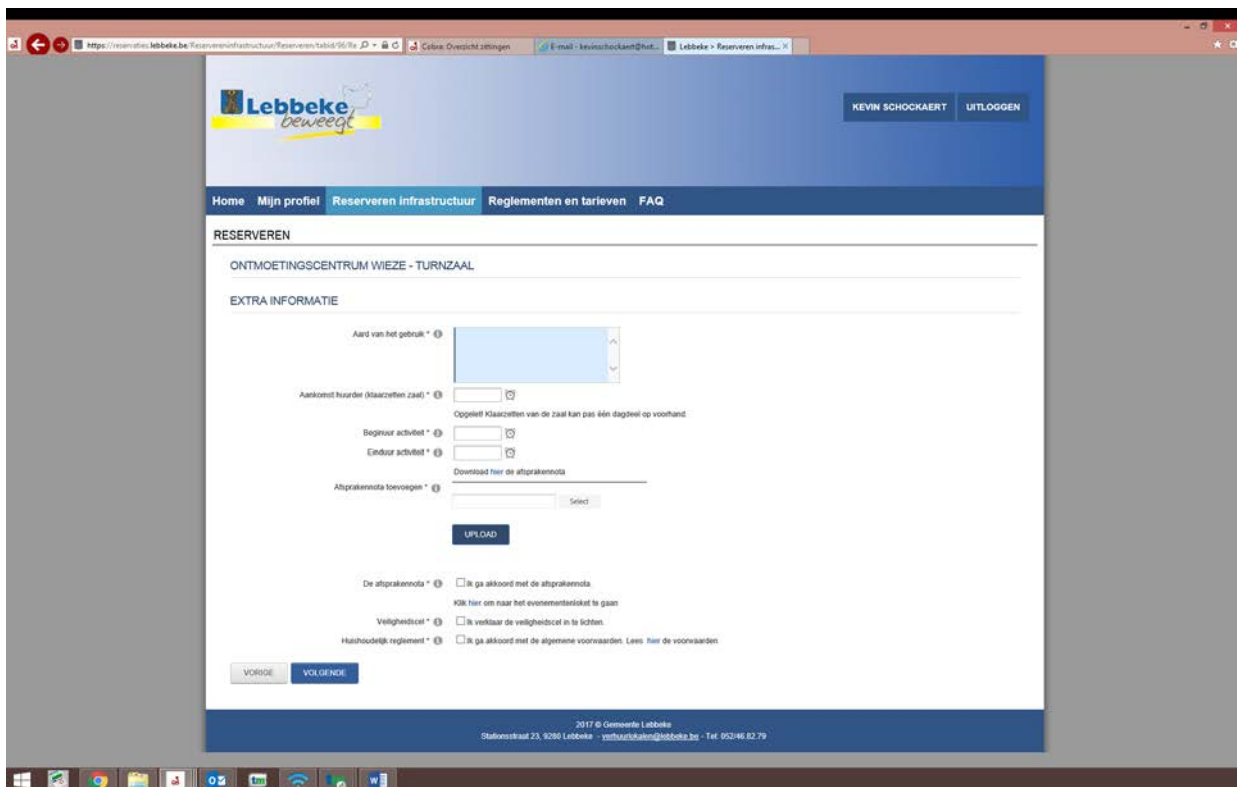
https://reservaties.lebbeke.be/Reservereninfrastructuur/Reserveren/tabid/96/Re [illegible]
Cobra: Overzicht zittingen
E-mail - kevinschockaert@hot...
Lebbeke > Reserveren infras... ×

Lebbeke beweegt

KEVIN SCHOCKAERT
UITLOGGEN

Home
Mijn profiel
Reserveren infrastructuur
Reglementen en tarieven
FAQ

RESERVEREN

ONTMOETINGSCENTRUM WIEZE - TURNZAAL

EXTRA INFORMATIE

Aard van het gebruik *

Aankomst huurder (klaarzetten zaal) *

Opgelet! Klaarzetten van de zaal kan pas één dagdeel op voorhand.

Beginuur activiteit *

Einduur activiteit *

Download hier de afsprakennota

Afsprakennota toevoegen *

Select

UPLOAD

De afsprakennota *
Ik ga akkoord met de afsprakennota

Klik hier om naar het evenementenloket te gaan

Veiligheidscel *
Ik verklaar de veiligheidscel in te lichten.

Huishoudelijk reglement *
Ik ga akkoord met de algemene voorwaarden. Lees hier de voorwaarden

VORIGE
VOLGENDE

2017 © Gemeente Lebbeke
Stationsstraat 23, 9280 Lebbeke - verhuurlokalen@lebbeke.be - Tel: 052/46.82.79